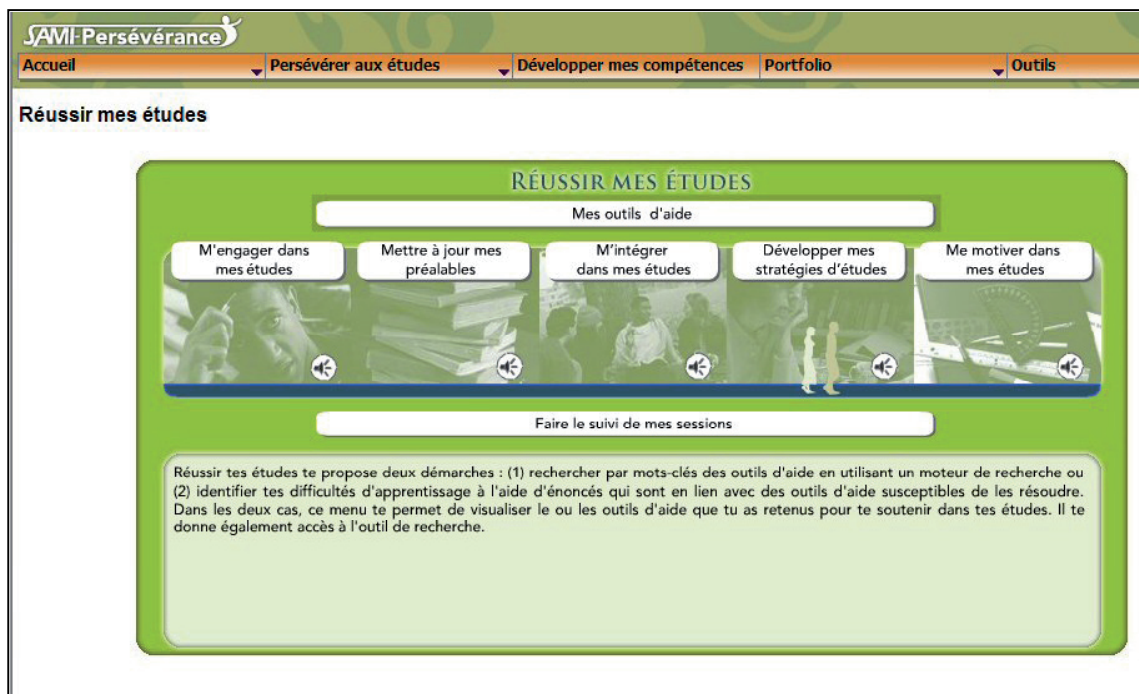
SAMI-Persévérance

Accueil | Persévérer aux études | Développer mes compétences | Portfolio | Outils

Réussir mes études

RÉUSSIR MES ÉTUDES

Mes outils d'aide

M'engager dans mes études

Mettre à jour mes préalables

M'intégrer dans mes études

Développer mes stratégies d'études

Me motiver dans mes études

Faire le suivi de mes sessions

Réussir tes études te propose deux démarches : (1) rechercher par mots-clés des outils d'aide en utilisant un moteur de recherche ou (2) identifier tes difficultés d'apprentissage à l'aide d'énoncés qui sont en lien avec des outils d'aide susceptibles de les résoudre. Dans les deux cas, ce menu te permet de visualiser le ou les outils d'aide que tu as retenus pour te soutenir dans tes études. Il te donne également accès à l'outil de recherche.